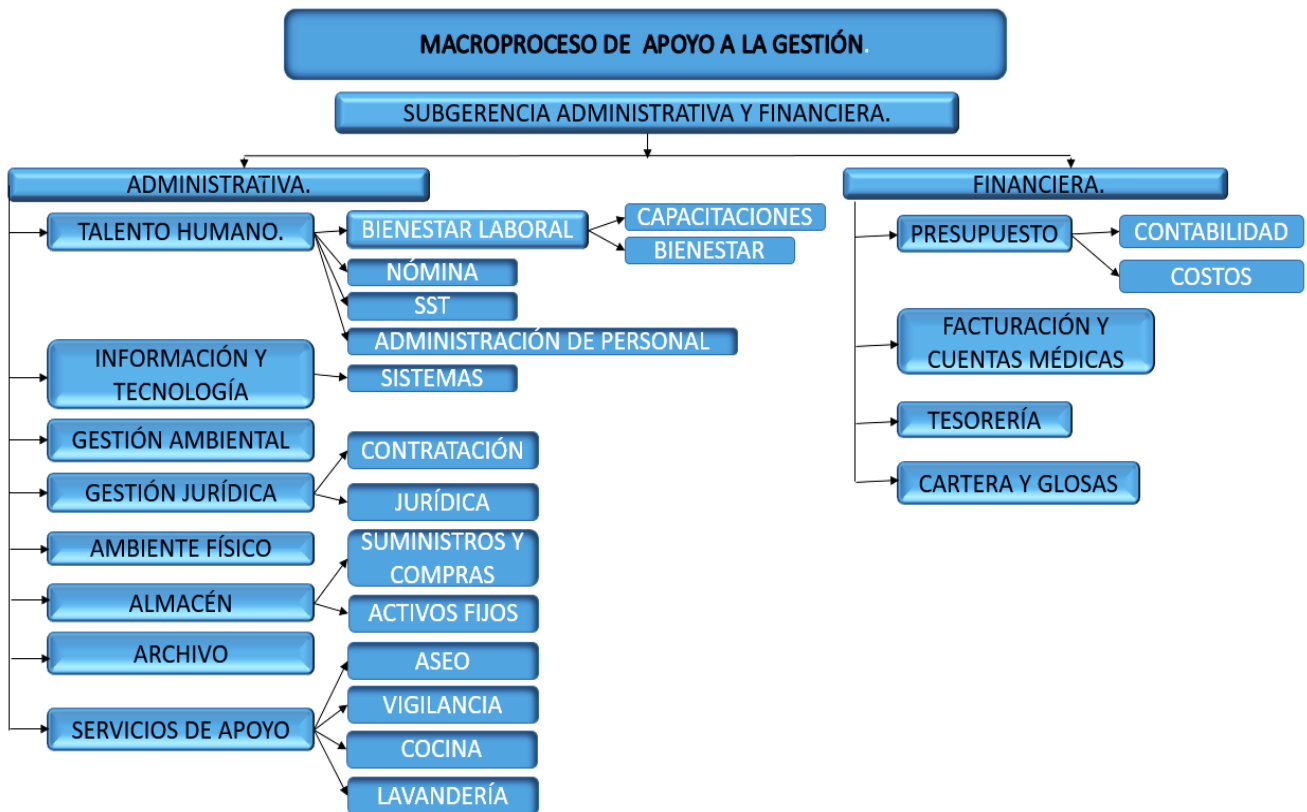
MACROPROCESO DE APOYO A LA GESTIÓN.

SUBGERENCIA ADMINISTRATIVA Y FINANCIERA.

ADMINISTRATIVA.

TALENTO HUMANO.

BIENESTAR LABORAL

CAPACITACIONES

BIENESTAR

NÓMINA

SST

ADMINISTRACIÓN DE PERSONAL

INFORMACIÓN Y TECNOLOGÍA

SISTEMAS

GESTIÓN AMBIENTAL

GESTIÓN JURÍDICA

CONTRATACIÓN

JURÍDICA

AMBIENTE FÍSICO

ALMACÉN

SUMINISTROS Y COMPRAS

ACTIVOS FIJOS

ARCHIVO

SERVICIOS DE APOYO

ASEO

VIGILANCIA

COCINA

LAVANDERÍA

FINANCIERA.

PRESUPUESTO

CONTABILIDAD

COSTOS

FACTURACIÓN Y CUENTAS MÉDICAS

TESORERÍA

CARTERA Y GLOSAS